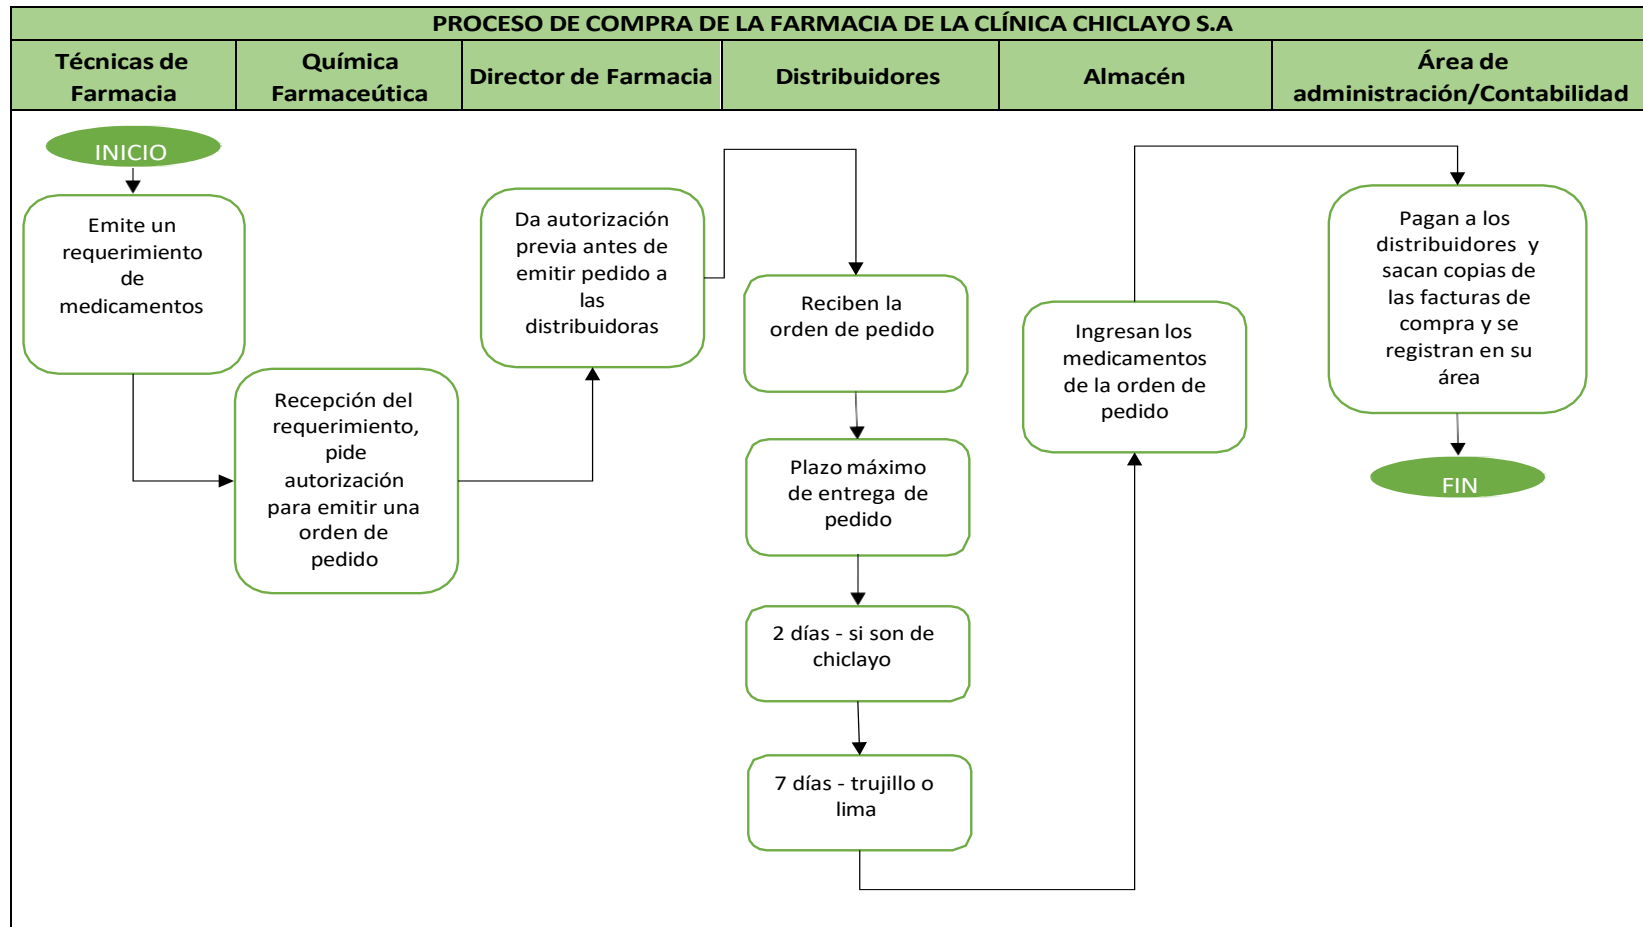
PROCESO DE COMPRA DE LA FARMACIA DE LA CLÍNICA CHICLAYO S.A

| Técnicas de Farmacia | Química Farmaceútica | Director de Farmacia | Distribuidores | Almacén | Área de administración/Contabilidad |
|---|---|---|---|---|---|

INICIO

Emite un requerimiento de medicamentos

Recepción del requerimiento, pide autorización para emitir una orden de pedido

Da autorización previa antes de emitir pedido a las distribuidoras

Reciben la orden de pedido

Plazo máximo de entrega de pedido

2 días - si son de chiclayo

7 días - trujillo o lima

Ingresan los medicamentos de la orden de pedido

Pagan a los distribuidores y sacan copias de las facturas de compra y se registran en su área

FIN